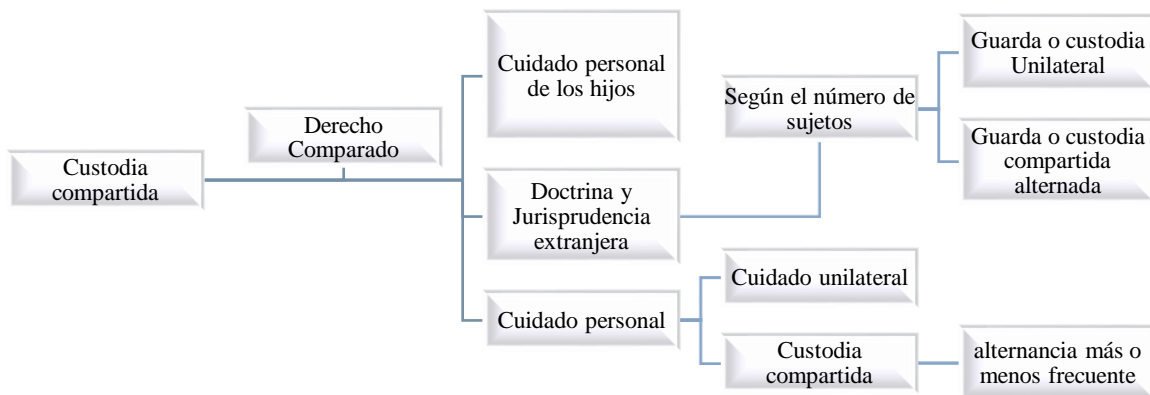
Custodia compartida

Derecho Comparado

Cuidado personal de los hijos

Doctrina y Jurisprudencia extranjera

Cuidado personal

Según el número de sujetos

Guarda o custodia Unilateral

Guarda o custodia compartida alternada

Cuidado unilateral

Custodia compartida

alternancia más o menos frecuente